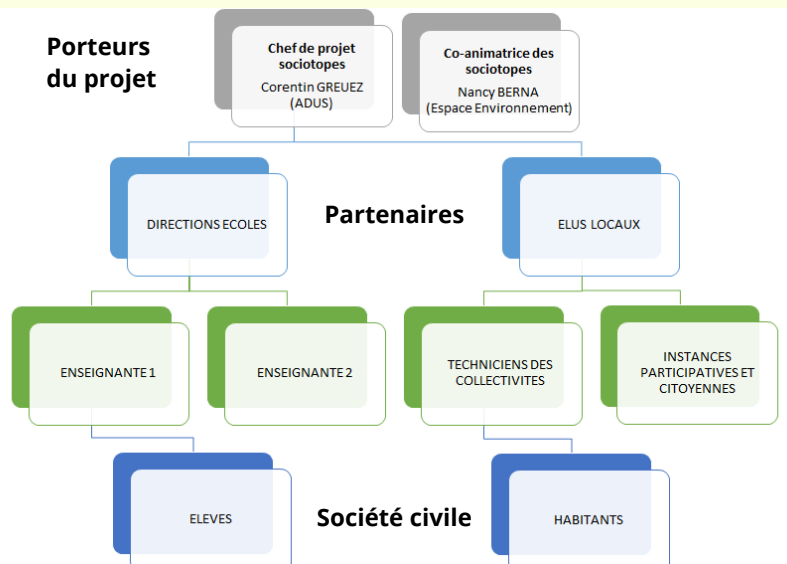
Porteurs du projet

Chef de projet sociotopes
Corentin GREUEZ (ADUS)

Co-animatrice des sociotopes
Nancy BERNA (Espace Environnement)

Partenaires

DIRECTIONS ECOLES

ELUS LOCAUX

ENSEIGNANTE 1

ENSEIGNANTE 2

TECHNICIENS DES COLLECTIVITES

INSTANCES PARTICIPATIVES ET CITOYENNES

Société civile

ELEVES

HABITANTS